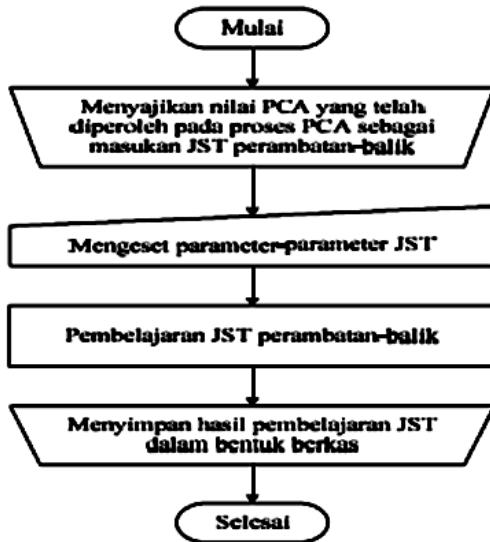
Mulai

Menyajikan nilai PCA yang telah diperoleh pada proses PCA sebagai masukan JST perambatan-balik

Mengeset parameter-parameter JST

Pembelajaran JST perambatan-balik

Menyimpan hasil pembelajaran JST dalam bentuk berkas

Selesai